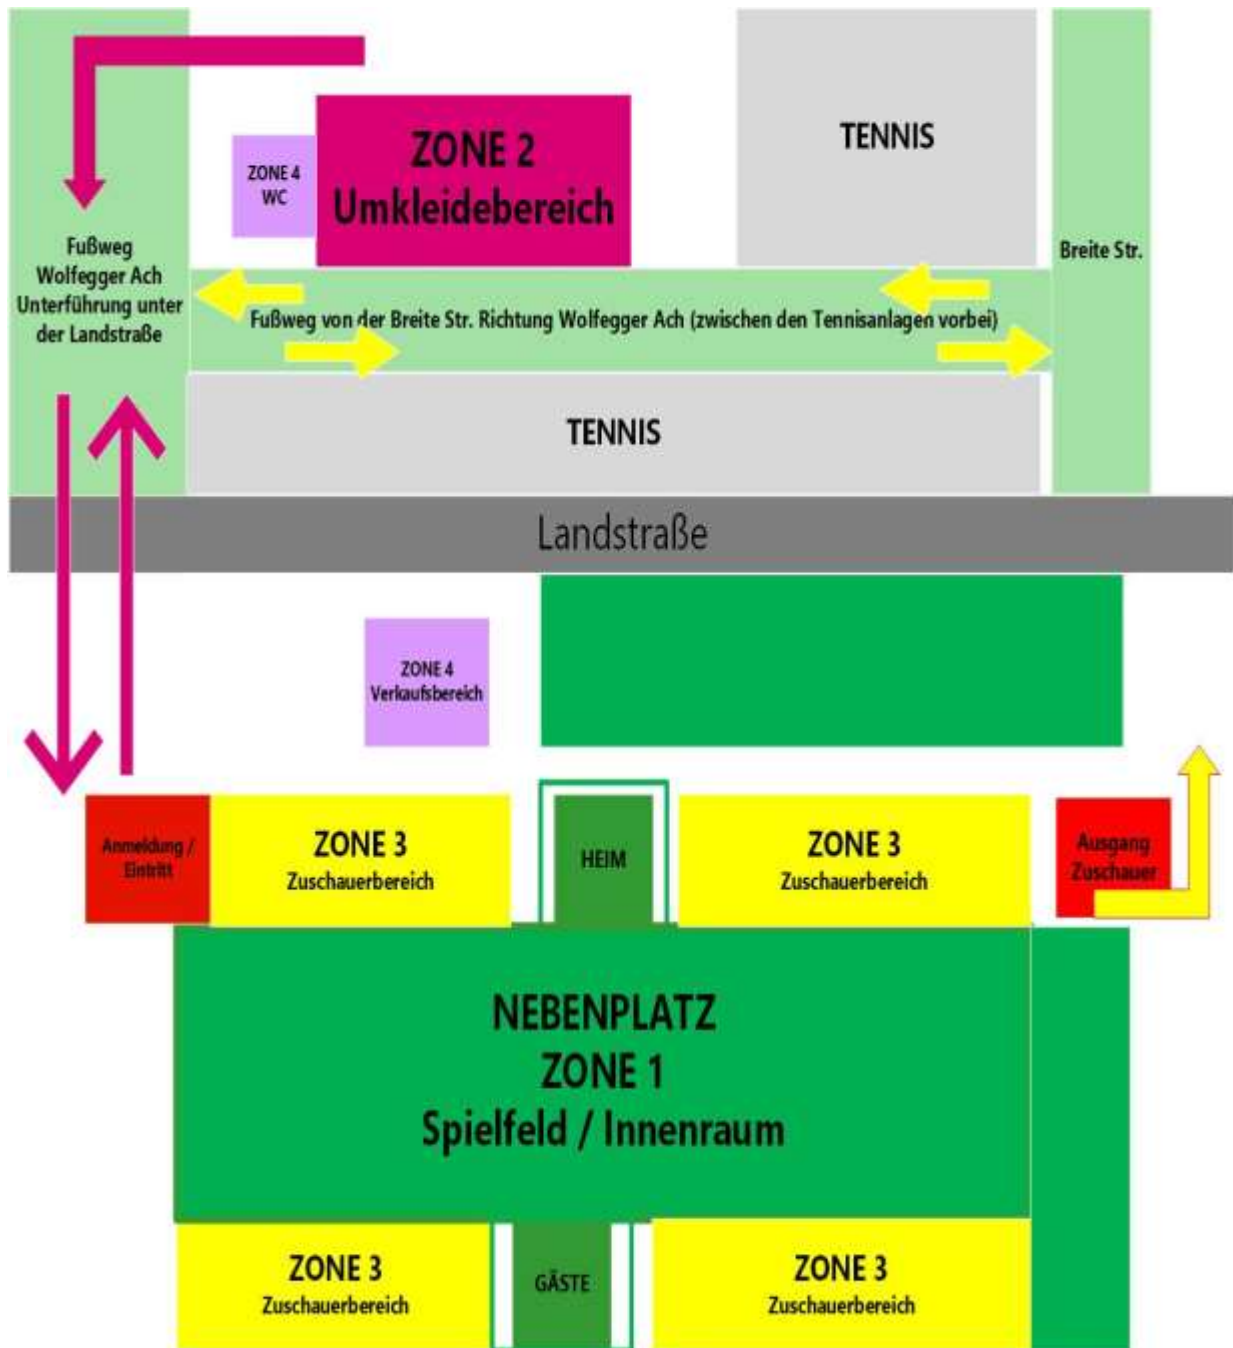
ZONE 4
WC

ZONE 2
Umkleidebereich

TENNIS

Fußweg Wolfegger Ach Unterführung unter der Landstraße

Breite Str.

Fußweg von der Breite Str. Richtung Wolfegger Ach (zwischen den Tennisanlagen vorbei)

TENNIS

Landstraße

ZONE 4
Verkaufsbereich

Anmeldung / Eintritt

ZONE 3
Zuschauerbereich

HEIM

ZONE 3
Zuschauerbereich

Ausgang Zuschauer

NEBENPLATZ
ZONE 1
Spielfeld / Innenraum

ZONE 3
Zuschauerbereich

GÄSTE

ZONE 3
Zuschauerbereich